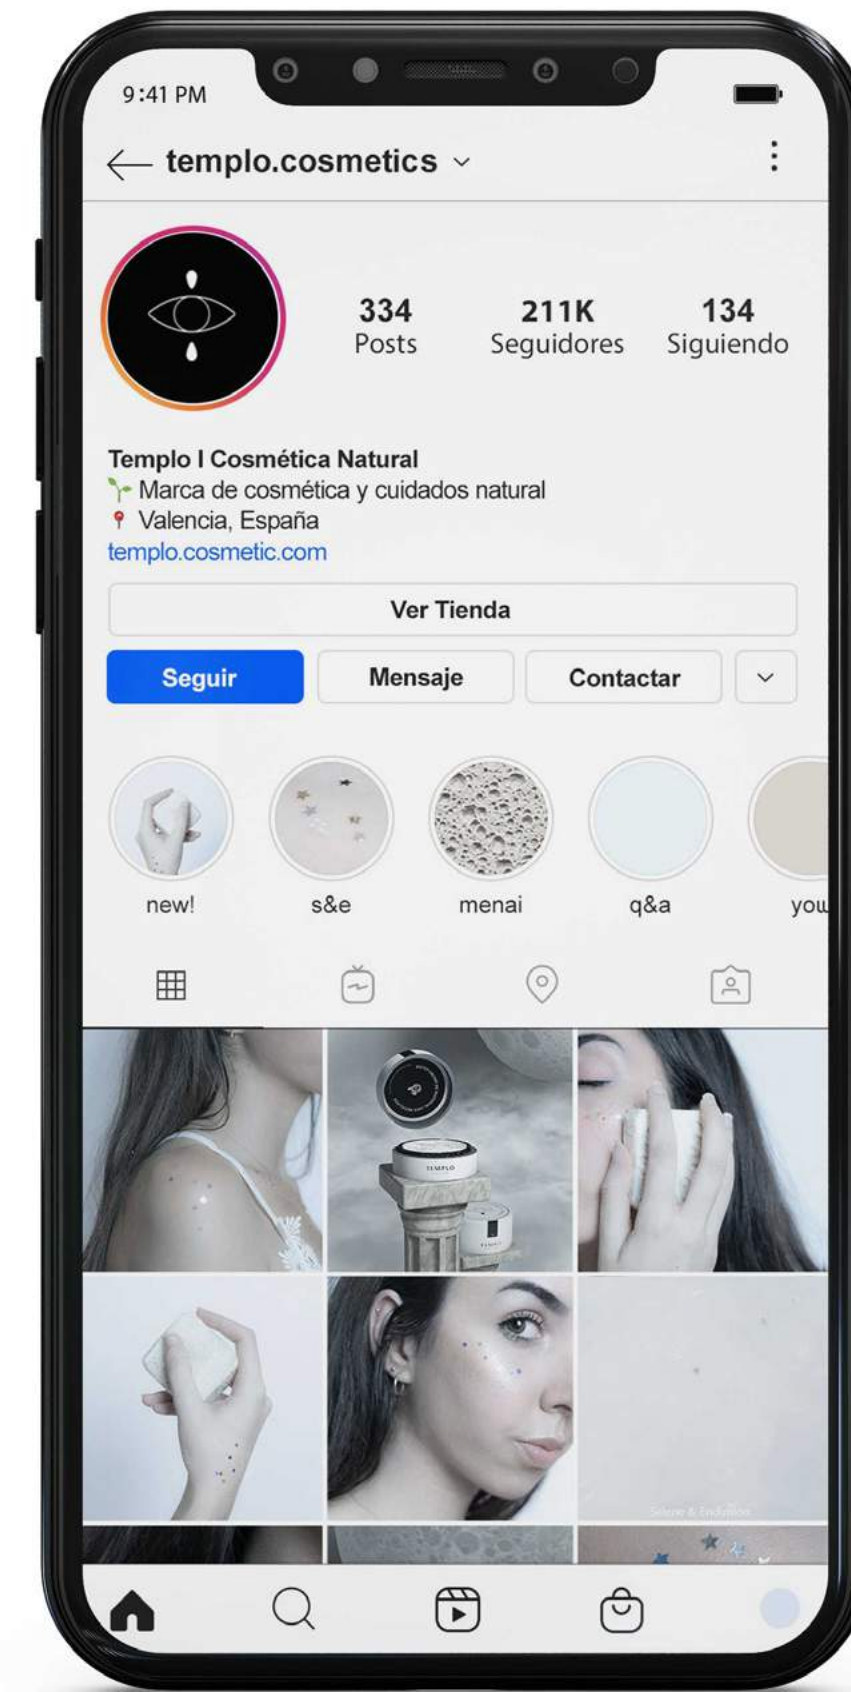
9:41 PM

templo.cosmetics

334 Posts
211K Seguidores
134 Siguiendo

Templo I Cosmética Natural
Marca de cosmética y cuidados natural
Valencia, España
templo.cosmetic.com

Ver Tienda

Seguir
Mensaje
Contactar

new!
s&e
menai
q&a
you

TEMPLO

Selene & Endimion